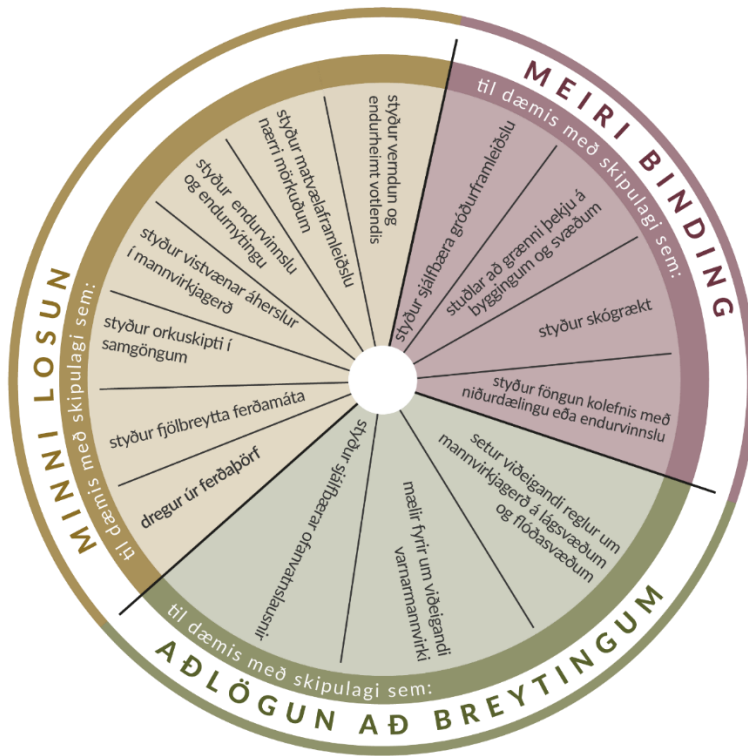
MEIRI BINDING
til dæmis með skipulagi sem:

styður sjálfbæra gróðurframleiðslu

stuðlar að grænni þekju á byggingum og svæðum

styður skógrækt

styður föngun kolefnis með niðurdælingu eða endurvinnslu

AÐLÖGUN AÐ BREYTINGUM
til dæmis með skipulagi sem:

setur viðeigandi reglur um mannvirkjagerð á lágsvæðum og flóðasvæðum

mælir fyrir um viðeigandi varnarmannvirki

styður sjálfbærar ofanvatnslausnir

MINNI LOSUN
til dæmis með skipulagi sem:

dregur úr ferðaþörf

styður fjölbreytta ferðamáta

styður orkuskipti í samgöngum

styður vistvænar áherslur í mannvirkjagerð

styður endurvinnslu og endurnýtingu

styður matvælaframleiðslu nærri mörkuðum

styður vernd og endurheimt votlendis